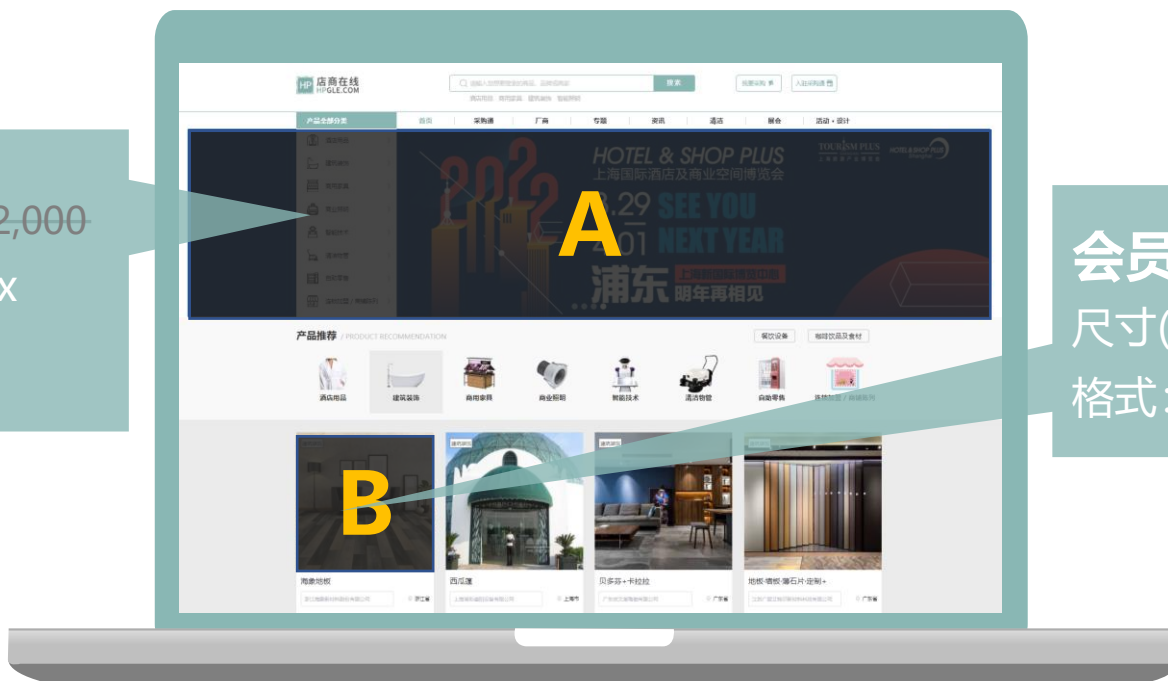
2,000

x

HP 店商在线 HPGLE.COM

搜索

产品全部分类 首页 采购通 厂商 专题 资讯 酒店 展会 活动 + 设计

HOTEL & SHOP PLUS
上海国际酒店及商业空间博览会

2022

3.29 SEE YOU
4.01 NEXT YEAR

浦东 明年再相见

A

产品推荐 / PRODUCT RECOMMENDATION

酒店用品 建筑装饰 商用家具 商业照明 智能技术 清洁物管 自助零售

B

海象地板

西瓜屋

贝多芬+卡拉拉

地板·墙板·薄石片·定制+

会员
尺寸(
格式：